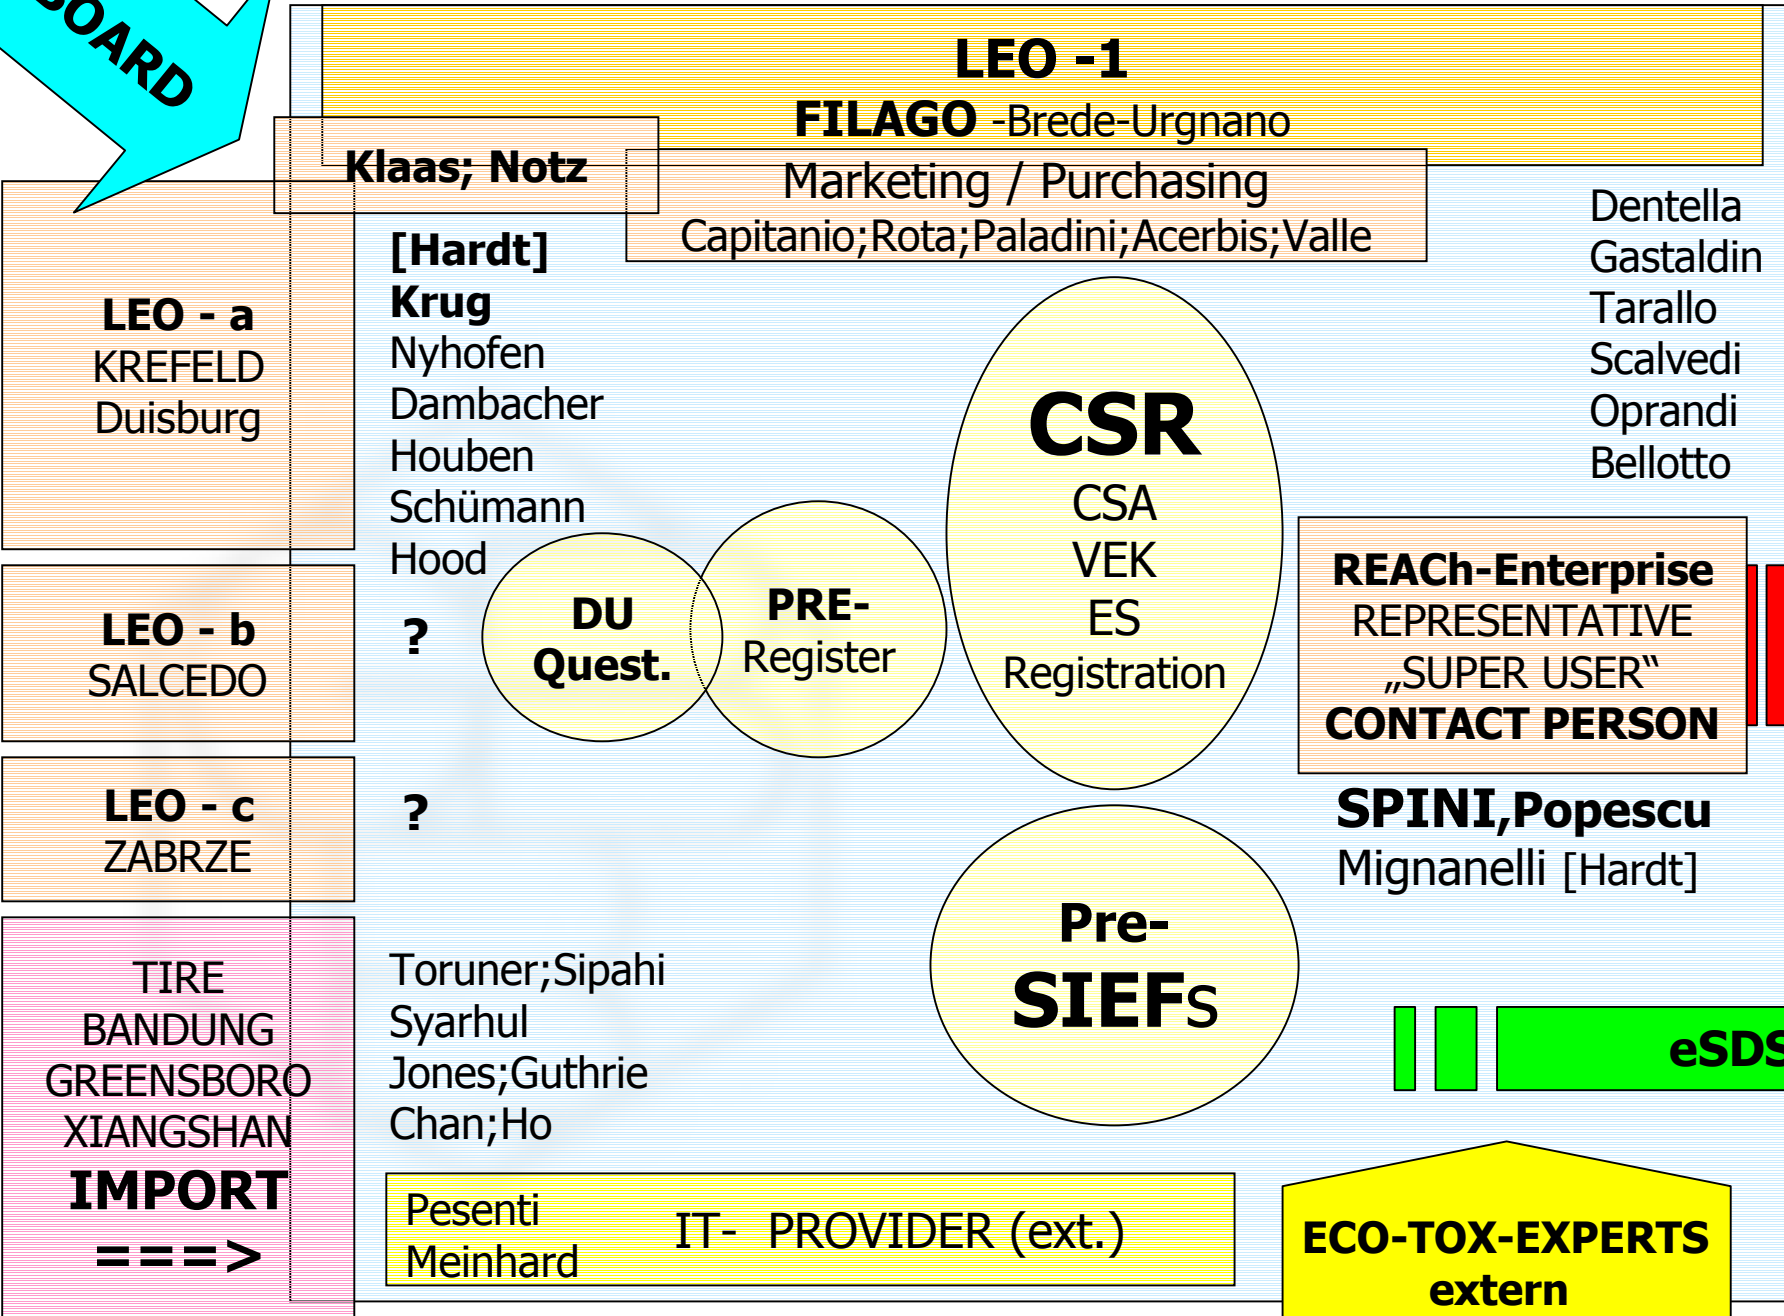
OARD

LEO -1
FILAGO -Brede-Urgnano

Klaas; Notz

Marketing / Purchasing
Capitanio;Rota;Paladini;Acerbis;Valle

Dentella
Gastaldin
Tarallo
Scalvedi
Oprandi
Bellotto

LEO - a
KREFELD
Duisburg

[Hardt]
Krug
Nyhofen
Dambacher
Houben
Schümann
Hood

CSR
CSA
VEK
ES
Registration

DU
Quest.

PRE-
Register

?

REACh-Enterprise
REPRESENTATIVE
„SUPER USER"
CONTACT PERSON

LEO - b
SALCEDO

LEO - c
ZABRZE

?

SPINI,Popescu
Mignanelli [Hardt]

Pre-
SIEFs

TIRE
BANDUNG
GREENSBORO
XIANGSHAN
IMPORT
===>

Toruner;Sipahi
Syarhul
Jones;Guthrie
Chan;Ho

eSDS

Pesenti
Meinhard
IT- PROVIDER (ext.)

ECO-TOX-EXPERTS
extern